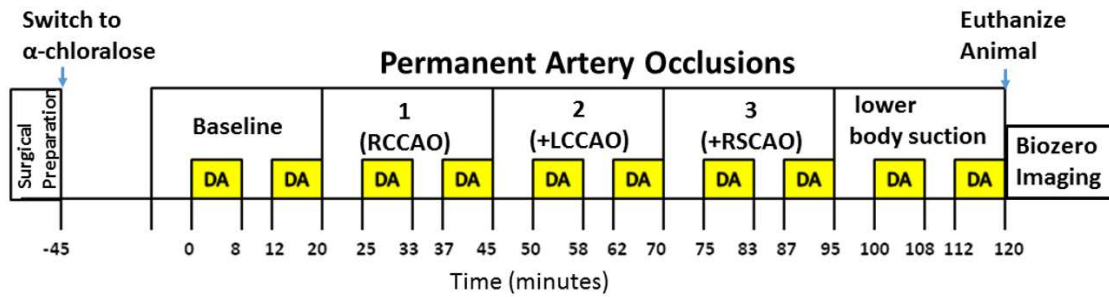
Switch to α-chloralose

Permanent Artery Occlusions

Euthanize Animal

Surgical Preparation

Baseline

1 (RCCAO)

2 (+LCCAO)

3 (+RSCAO)

lower body suction

Biozero Imaging

DA DA DA DA DA DA DA DA DA DA

-45

0 8 12 20 25 33 37 45 50 58 62 70 75 83 87 95 100 108 112 120

Time (minutes)